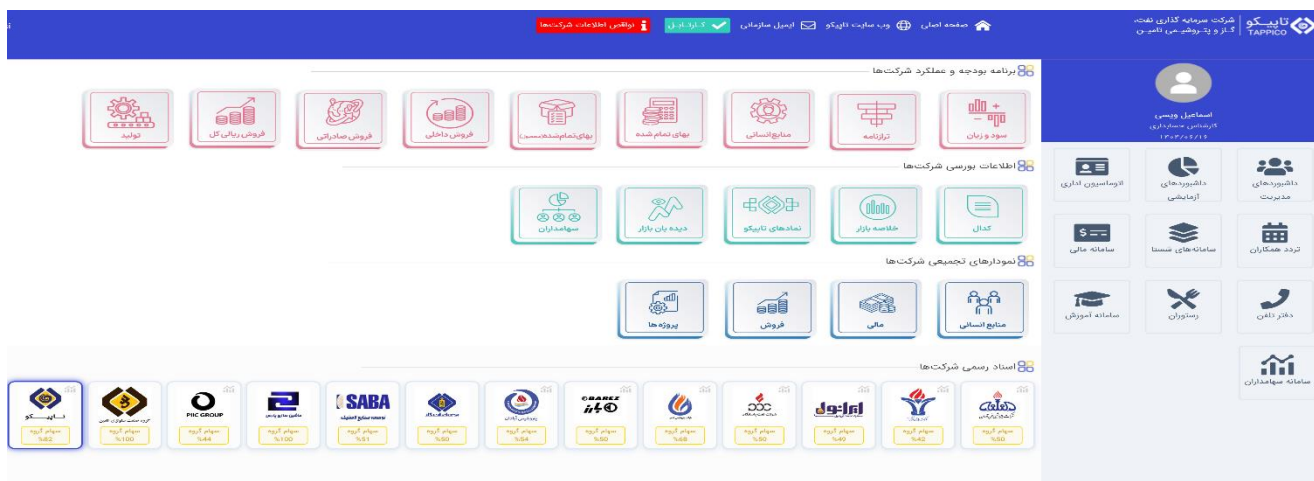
تاپیکو TAPPICO شرکت سرمایه گذاری نفت، گاز و پتروشیمی تامین

صفحه اصلی وب سایت تاپیکو ایمیل سازمانی کارتابل نواقص اطلاعات شرکت‌ها

اسماعیل ویسی
کارشناس حسابداری
۱۴۰۳/۰۵/۱۶

داشبوردهای مدیریت
داشبوردهای آزمایشی
اتوماسیون اداری
تردد همکاران
سامانه‌های سنسا
سامانه مالی
دفتر تلفن
رستوران
سامانه آموزش
سامانه سهامداران

برنامه بودجه و عملکرد شرکت‌ها

سود و زیان
ترازنامه
منابع انسانی
بهای تمام شده
بهای تمام‌شده(سرمایه)
فروش داخلی
فروش صادراتی
فروش ریالی کل
تولید

اطلاعات بورسی شرکت‌ها

کدال
خلاصه بازار
نمادهای تاپیکو
دیده بان بازار
سهامداران

نمودارهای تجمیعی شرکت‌ها

منابع انسانی
مالی
فروش
پروژه‌ها

اسناد رسمی شرکت‌ها

سهام گروه %50
سهام گروه %42
سهام گروه %49
سهام گروه %50
سهام گروه %68
سهام گروه %50
سهام گروه %54
سهام گروه %50
SABA
سهام گروه %51
سهام گروه %100
PHC GROUP
سهام گروه %44
سهام گروه %100
تاپیکو
سهام گروه %82